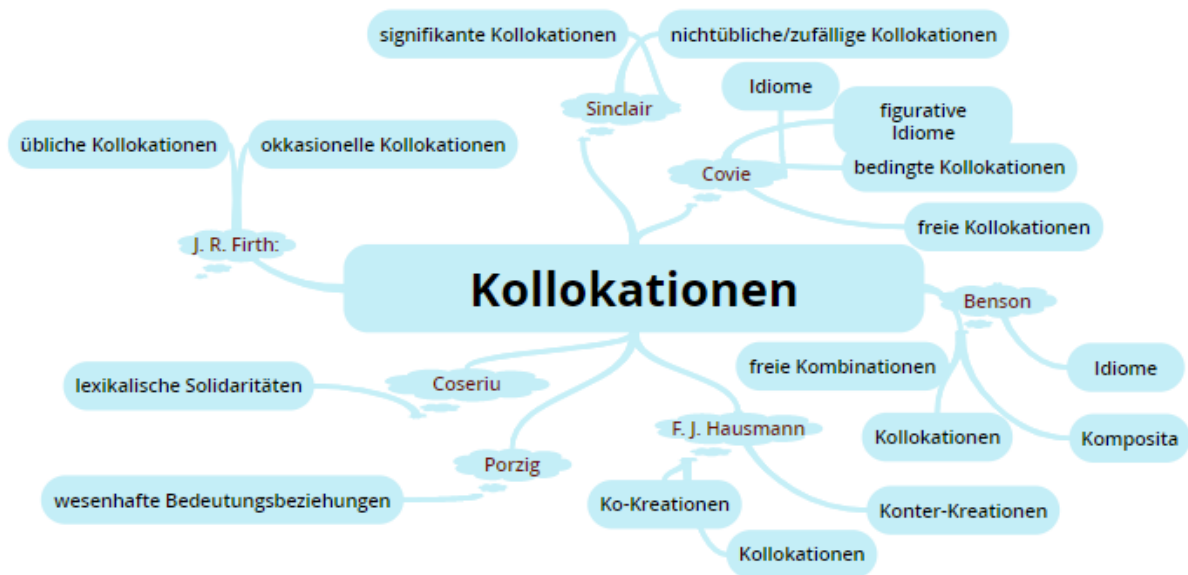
Kollokationen

Sinclair
signifikante Kollokationen
nichtübliche/zufällige Kollokationen

Covie
Idiome
figurative Idiome
bedingte Kollokationen
freie Kollokationen

J. R. Firth:
übliche Kollokationen
okkasionelle Kollokationen

Benson
freie Kombinationen
Idiome
Kollokationen
Komposita

Coseriu
lexikalische Solidaritäten

Porzig
wesenhafte Bedeutungsbeziehungen

F. J. Hausmann
Ko-Kreationen
Kollokationen
Konter-Kreationen